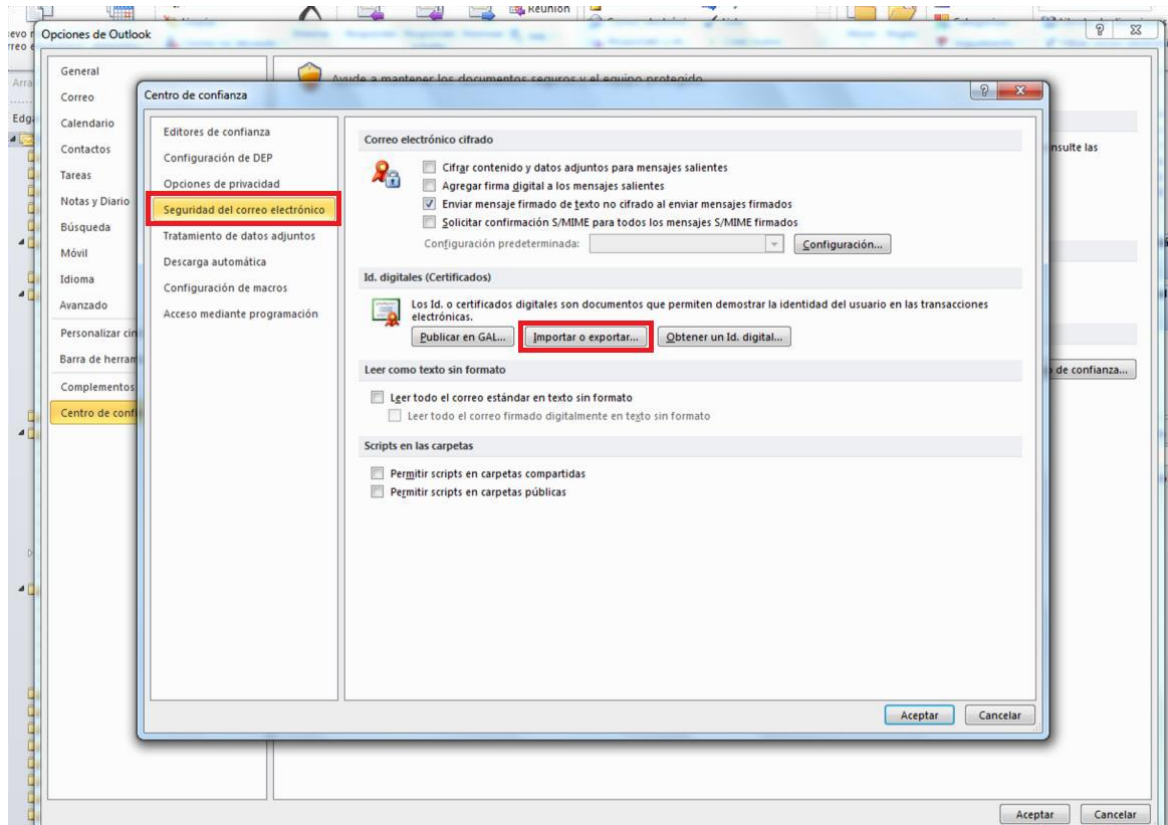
Reunión

Opciones de Outlook

General
Correo
Calendario
Contactos
Tareas
Notas y Diario
Búsqueda
Móvil
Idioma
Avanzado
Personalizar cin
Barra de herran
Complementos
Centro de confi

Ayuda a mantener los documentos seguros y el equipo protegido

nsulte las

de confianza...

Centro de confianza

Editores de confianza
Configuración de DEP
Opciones de privacidad
Seguridad del correo electrónico
Tratamiento de datos adjuntos
Descarga automática
Configuración de macros
Acceso mediante programación

Correo electrónico cifrado

Cifrar contenido y datos adjuntos para mensajes salientes
Agregar firma digital a los mensajes salientes
Enviar mensaje firmado de texto no cifrado al enviar mensajes firmados
Solicitar confirmación S/MIME para todos los mensajes S/MIME firmados
Configuración predeterminada:
Configuración...

Id. digitales (Certificados)

Los Id. o certificados digitales son documentos que permiten demostrar la identidad del usuario en las transacciones electrónicas.
Publicar en GAL...
Importar o exportar...
Obtener un Id. digital...

Leer como texto sin formato

Leer todo el correo estándar en texto sin formato
Leer todo el correo firmado digitalmente en texto sin formato

Scripts en las carpetas

Permitir scripts en carpetas compartidas
Permitir scripts en carpetas públicas

Aceptar
Cancelar

Aceptar
Cancelar